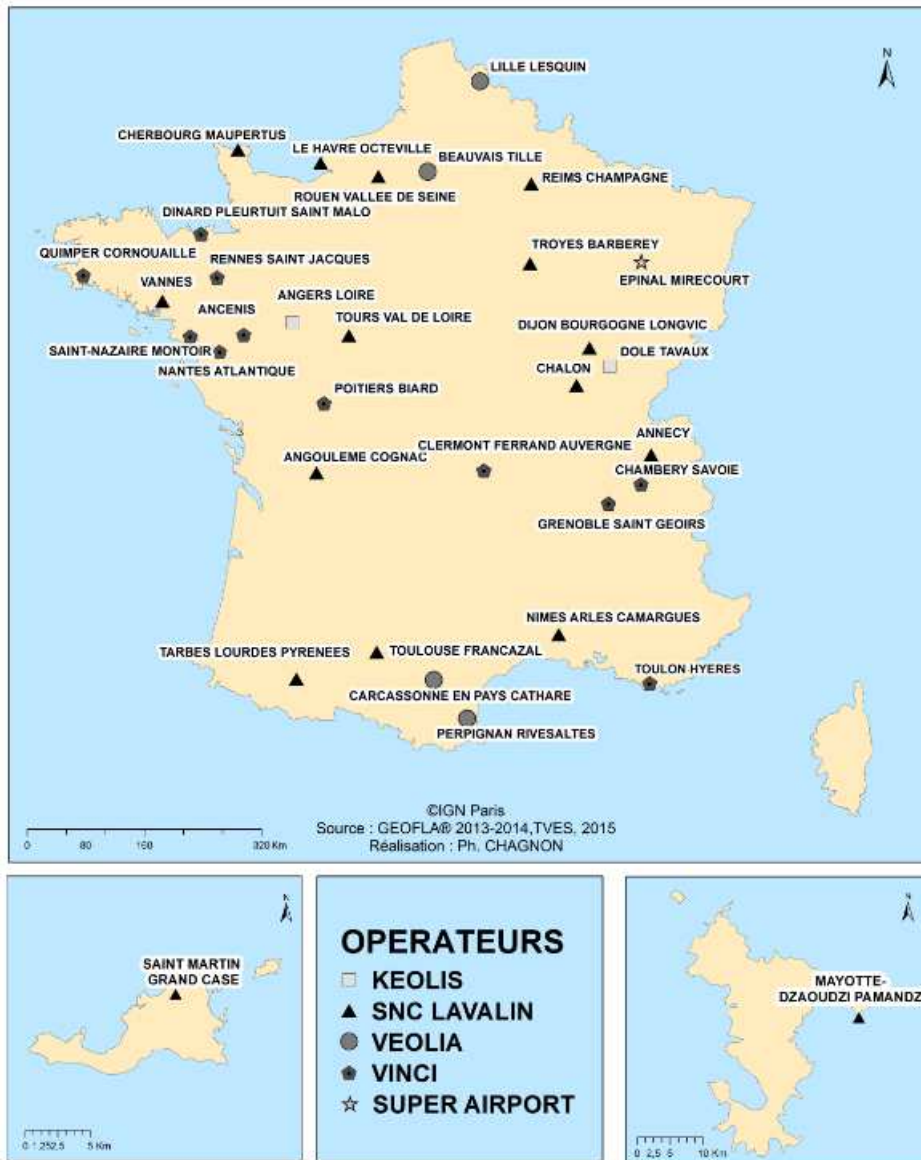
N

LILLE LESQUIN

CHERBOURG MAUPERTUS

LE HAVRE OCTEVILLE

BEAUVAIS TILLE

ROUEN VALLEE DE SEINE

REIMS CHAMPAGNE

DINARD PLEURTUIT SAINT MALO

QUIMPER CORNOUAILLE

RENNES SAINT JACQUES

TROYES BARBEREY

EPINAL MIRECOURT

VANNES

ANGERS LOIRE

ANCENIS

TOURS VAL DE LOIRE

DIJON BOURGOGNE LONGVIC

SAINT-NAZAIRE MONTOIR

DOLE TAVAUX

NANTES ATLANTIQUE

CHALON

POITIERS BIARD

ANNECY

CLERMONT FERRAND AUVERGNE

ANGOULEME COGNAC

CHAMBERY SAVOIE

GRENOBLE SAINT GEOIRS

NIMES ARLES CAMARGUES

TARBES LOURDES PYRENEES

TOULOUSE FRANCAZAL

TOULON HYERES

CARCASSONNE EN PAYS CATHARE

PERPIGNAN RIVESALTES

0 80 160 320 Km

©IGN Paris
Source : GEOFLA® 2013-2014,TVES, 2015
Réalisation : Ph. CHAGNON

N

SAINT MARTIN GRAND CASE

0 1.252,5 5 Km

OPERATEURS
KEOLIS
SNC LAVALIN
VEOLIA
VINCI
SUPER AIRPORT

N

MAYOTTE-DZAOUDZI PAMANDZ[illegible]

0 2,5 5 10 Km